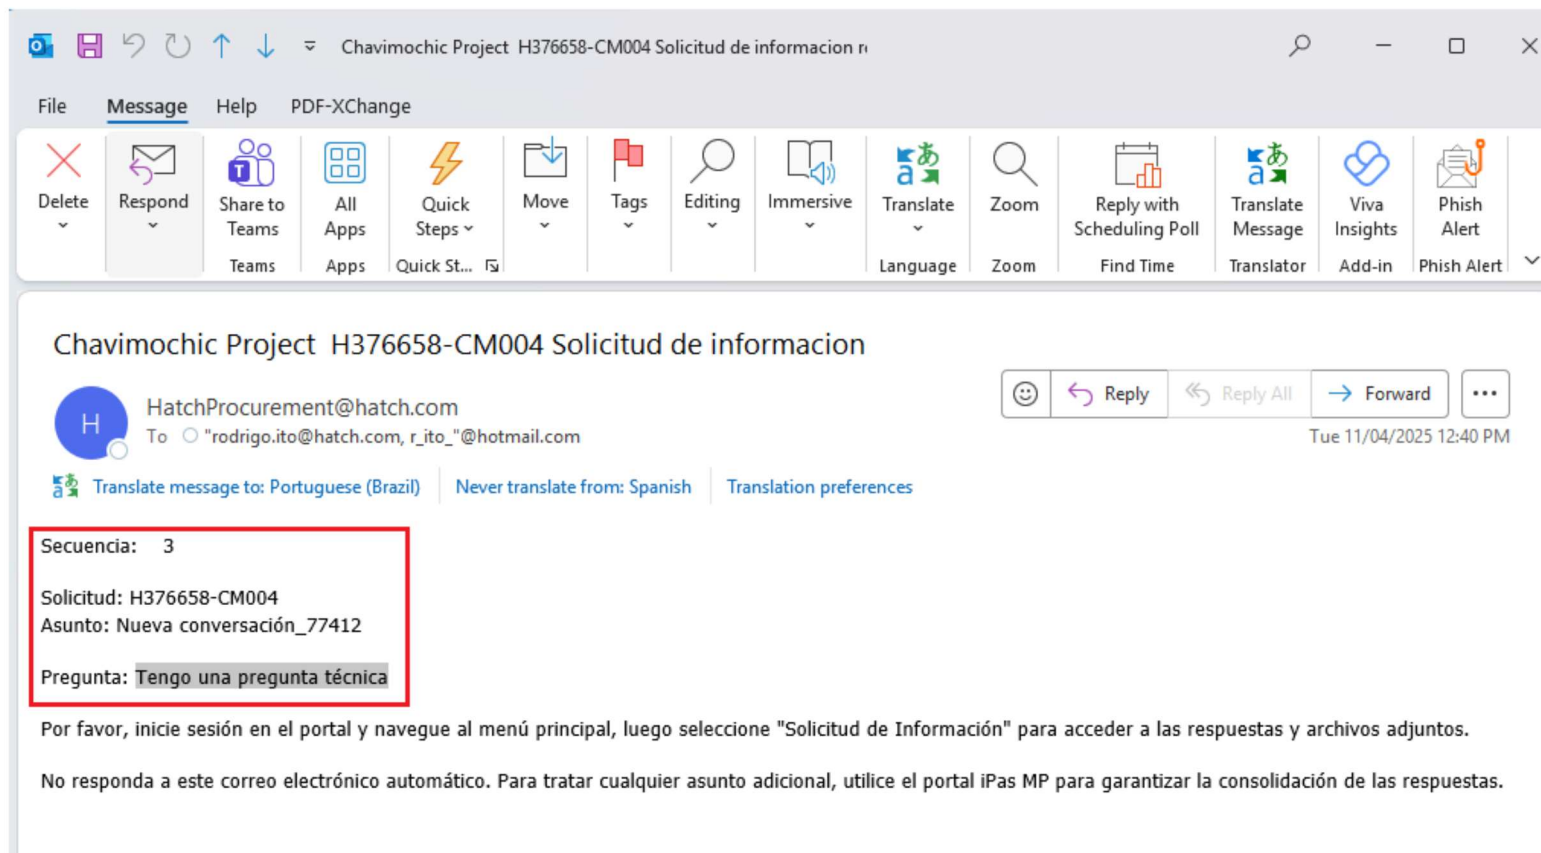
Chavimochic Project H376658-CM004 Solicitud de informacion r

File Message Help PDF-XChange

Delete
Respond
Share to Teams
Teams
All Apps
Apps
Quick Steps
Quick St...
Move
Tags
Editing
Immersive
Translate
Language
Zoom
Zoom
Reply with Scheduling Poll
Find Time
Translate Message
Translator
Viva Insights
Add-in
Phish Alert
Phish Alert

Chavimochic Project H376658-CM004 Solicitud de informacion

H
HatchProcurement@hatch.com
To "rodrigo.ito@hatch.com, r_ito_"@hotmail.com

Reply Reply All Forward ...
Tue 11/04/2025 12:40 PM

Translate message to: Portuguese (Brazil) Never translate from: Spanish Translation preferences

Secuencia: 3

Solicitud: H376658-CM004
Asunto: Nueva conversación_77412

Pregunta: Tengo una pregunta técnica

Por favor, inicie sesión en el portal y navegue al menú principal, luego seleccione "Solicitud de Información" para acceder a las respuestas y archivos adjuntos.

No responda a este correo electrónico automático. Para tratar cualquier asunto adicional, utilice el portal iPas MP para garantizar la consolidación de las respuestas.